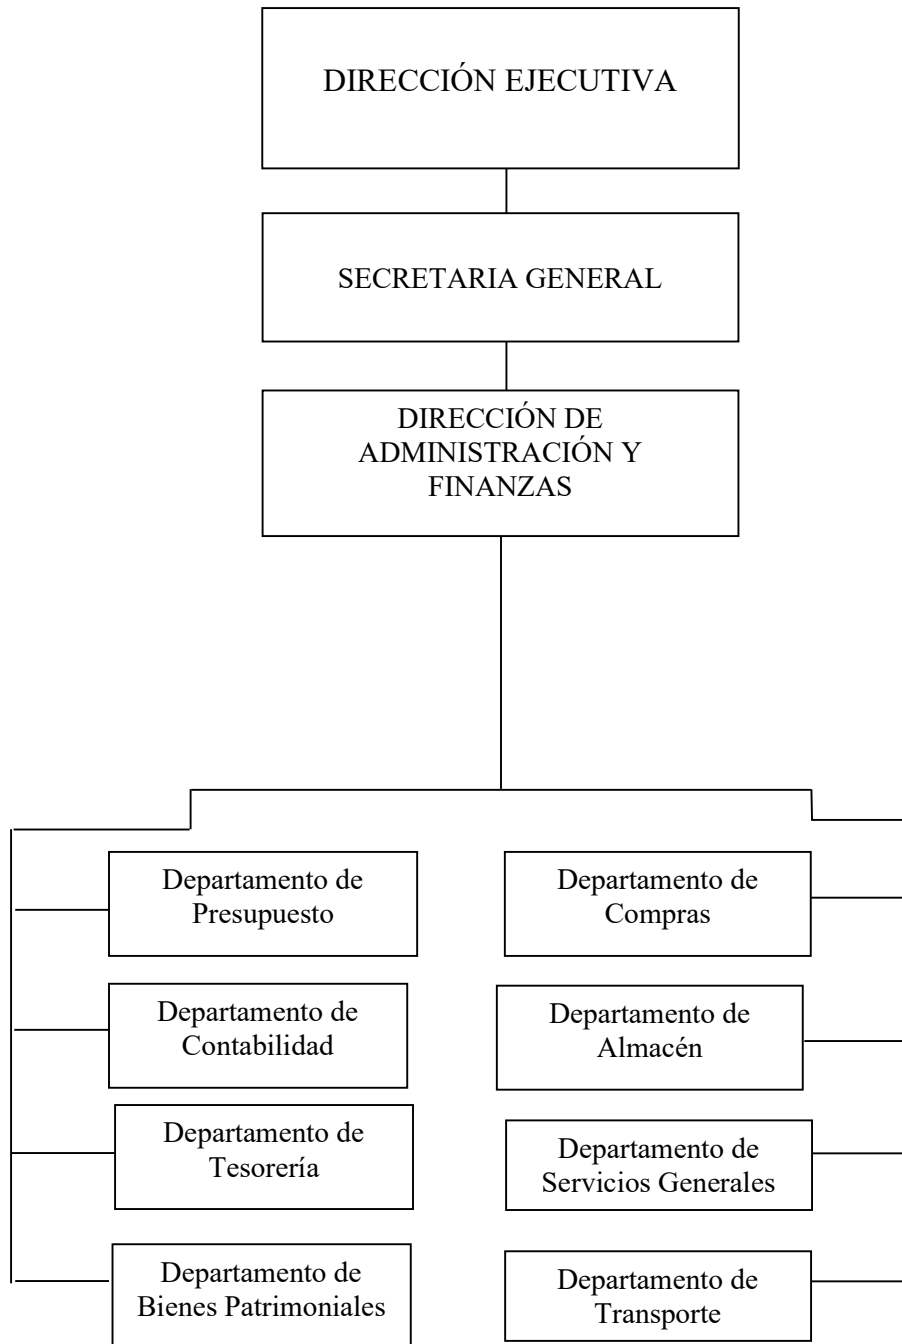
DIRECCIÓN EJECUTIVA

SECRETARIA GENERAL

DIRECCIÓN DE ADMINISTRACIÓN Y FINANZAS

Departamento de Presupuesto

Departamento de Contabilidad

Departamento de Tesorería

Departamento de Bienes Patrimoniales

Departamento de Compras

Departamento de Almacén

Departamento de Servicios Generales

Departamento de Transporte